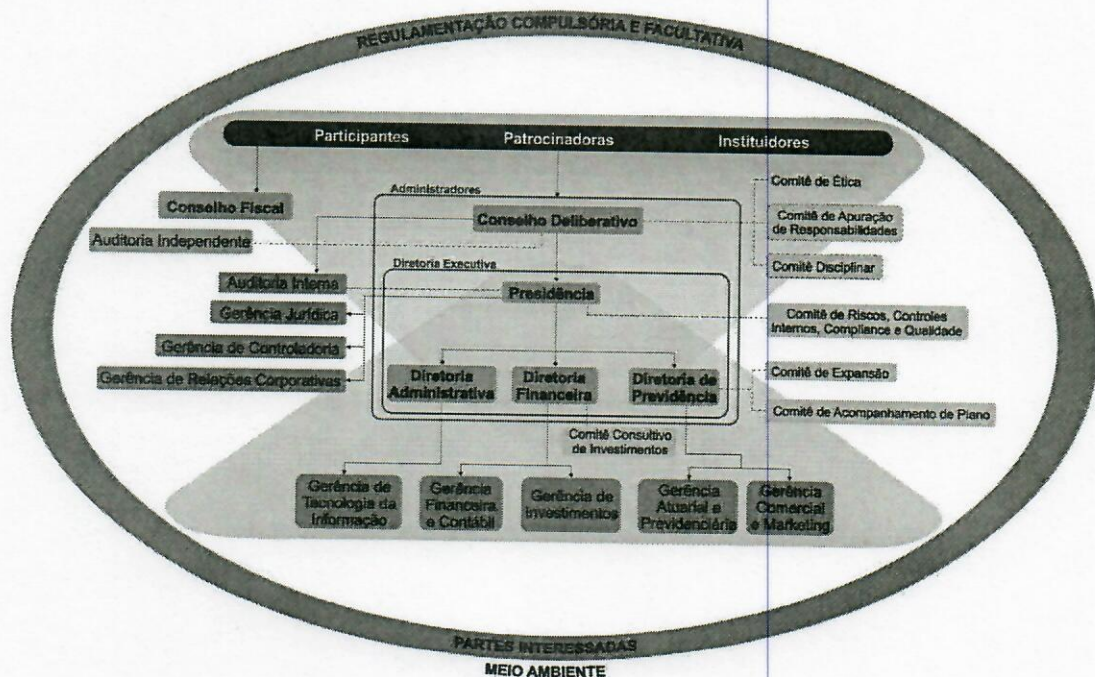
REGULAMENTAÇÃO COMPULSÓRIA E FACULTATIVA

Participantes
Patrocinadoras
Instituidores

Conselho Fiscal
Administradores
Conselho Deliberativo
Auditoria Independente
Comitê de Ética
Comitê de Apuração de Responsabilidades
Comitê Disciplinar

Diretoria Executiva
Auditoria Interna
Presidência
Gerência Jurídica
Comitê de Riscos, Controles Internos, Compliance e Qualidade
Gerência de Controladoria
Gerência de Relações Corporativas

Diretoria Administrativa
Diretoria Financeira
Diretoria de Previdência
Comitê de Expansão
Comitê de Acompanhamento de Plano

Comitê Consultivo de Investimentos

Gerência de Tecnologia da Informação
Gerência Financeira e Contábil
Gerência de Investimentos
Gerência Atuarial e Previdenciária
Gerência Comercial e Marketing

PARTES INTERESSADAS
MEIO AMBIENTE